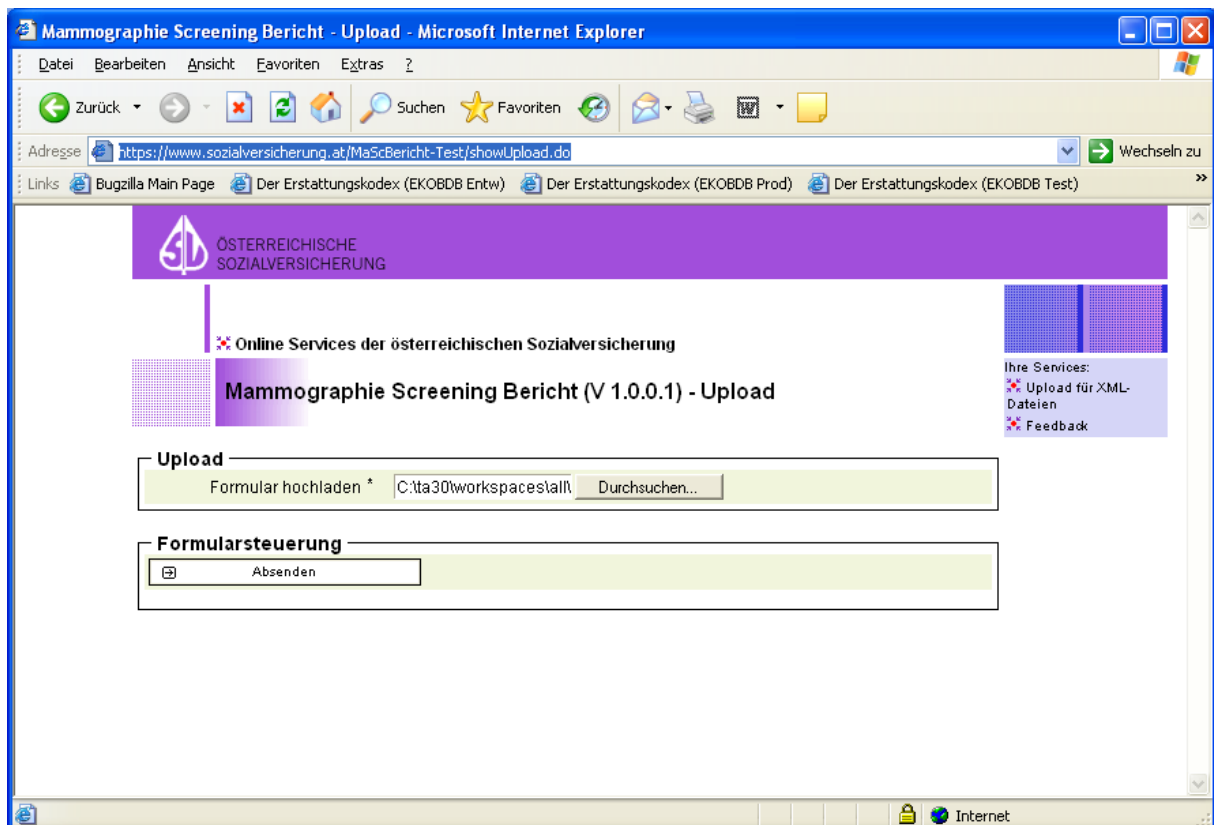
Mammographie Screening Bericht - Upload - Microsoft Internet Explorer

Datei Bearbeiten Ansicht Favoriten Extras ?

Zurück Suchen Favoriten

Adresse https://www.sozialversicherung.at/MaScBericht-Test/showUpload.do Wechseln zu

Links Bugzilla Main Page Der Erstattungskodex (EKOBDB Entw) Der Erstattungskodex (EKOBDB Prod) Der Erstattungskodex (EKOBDB Test)

ÖSTERREICHISCHE SOZIALVERSICHERUNG

Online Services der österreichischen Sozialversicherung

Mammographie Screening Bericht (V 1.0.0.1) - Upload

Ihre Services:
Upload für XML-Dateien
Feedback

Upload

Formular hochladen * C:\ta30\workspaces\all\ Durchsuchen...

Formularsteuerung

Absenden

Internet